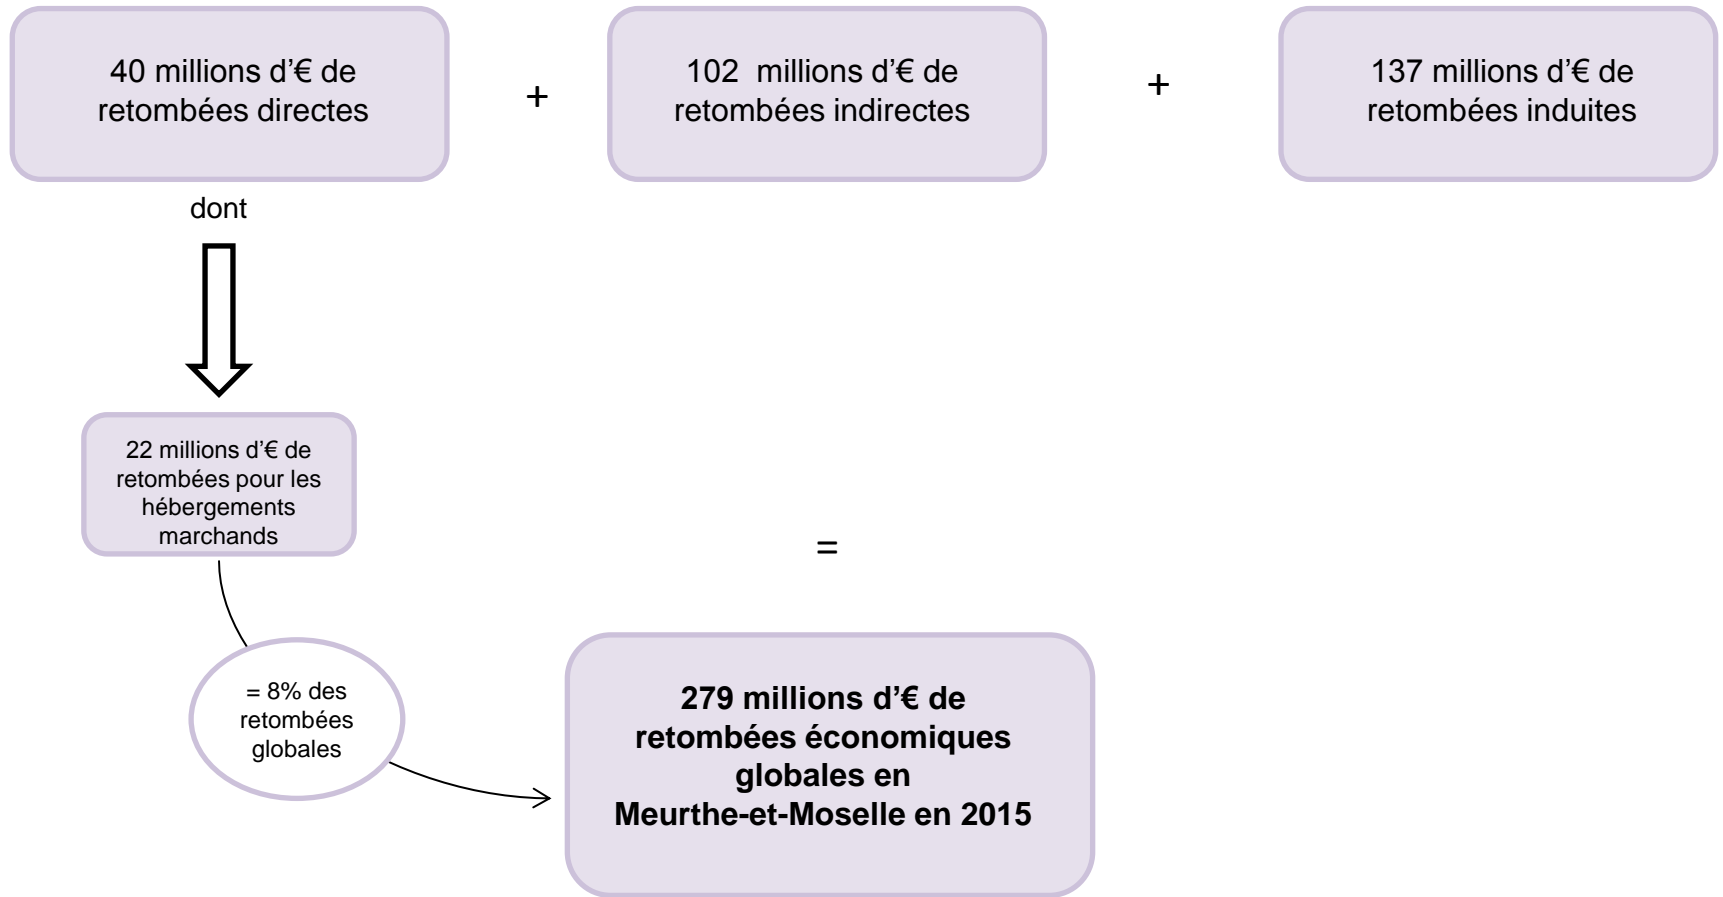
40 millions d'€ de retombées directes

+

102 millions d'€ de retombées indirectes

+

137 millions d'€ de retombées induites

dont

22 millions d'€ de retombées pour les hébergements marchands

=

= 8% des retombées globales

**279 millions d'€ de retombées économiques globales en Meurthe-et-Moselle en 2015**